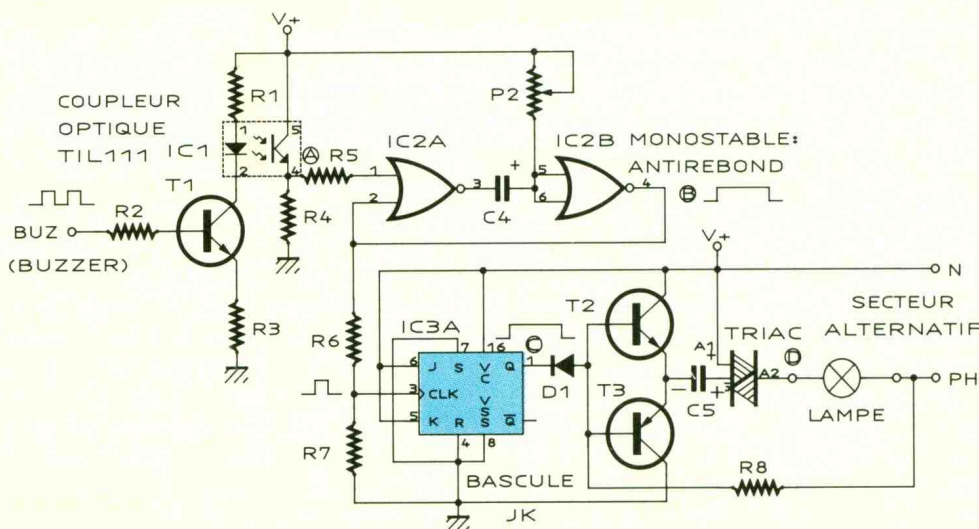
V+

COUPLEUR OPTIQUE TIL111

R1

IC1

1 2 5 4

Ⓐ

R5

IC2A

1 2 3

C4

+

P2

IC2B MONOSTABLE: ANTIREBOND

5 6 4

Ⓑ

R4

T1

R2

BUZ

(BUZZER)

R3

V+

N

R6

IC3A

6 J S 7 16 V C Q 1

3 CLK

5 K R 4 V S S 8 $\overline{Q}$

Ⓒ

D1

T2

T3

A1

TRIAC

Ⓓ

A2

SECTEUR ALTERNATIF

C5

LAMPE

PH

R7

BASCULE JK

R8